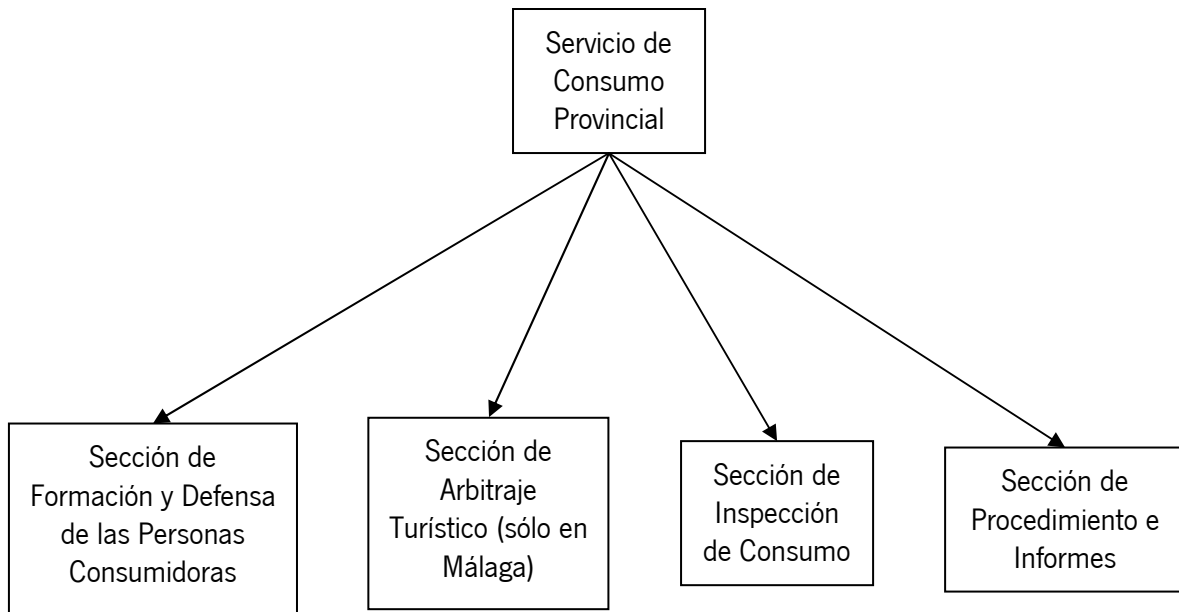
Servicio de Consumo Provincial

Sección de Formación y Defensa de las Personas Consumidoras

Sección de Arbitraje Turístico (sólo en Málaga)

Sección de Inspección de Consumo

Sección de Procedimiento e Informes